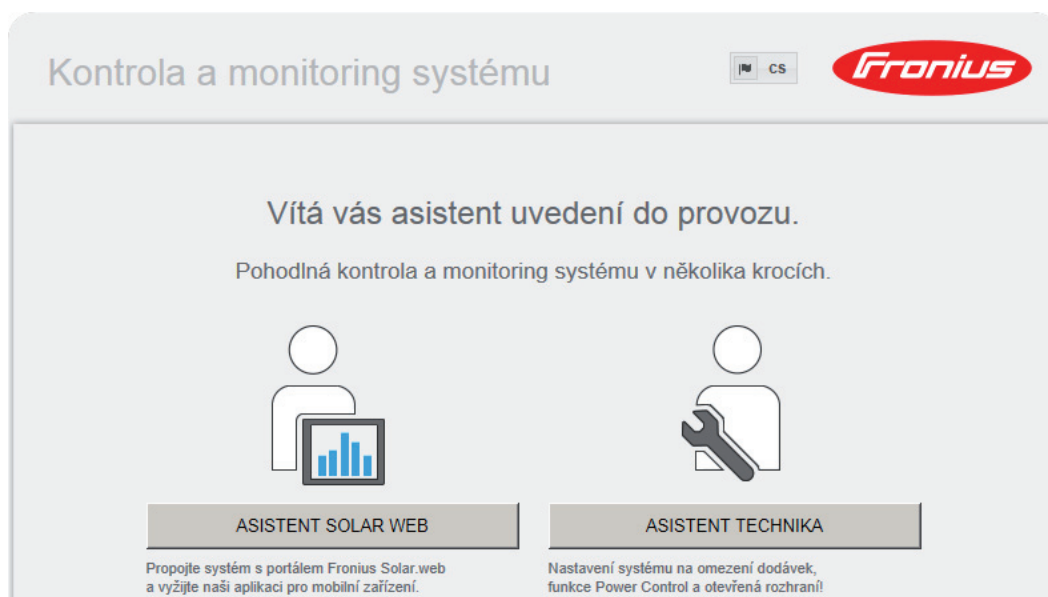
Kontrola a monitoring systému

CS

Fronius

Vítá vás asistent uvedení do provozu.

Pohodlná kontrola a monitoring systému v několika krocích.

ASISTENT SOLAR WEB

Propojte systém s portálem Fronius Solar.web a využijte naši aplikaci pro mobilní zařízení.

ASISTENT TECHNIKA

Nastavení systému na omezení dodávek, funkce Power Control a otevřená rozhraní!